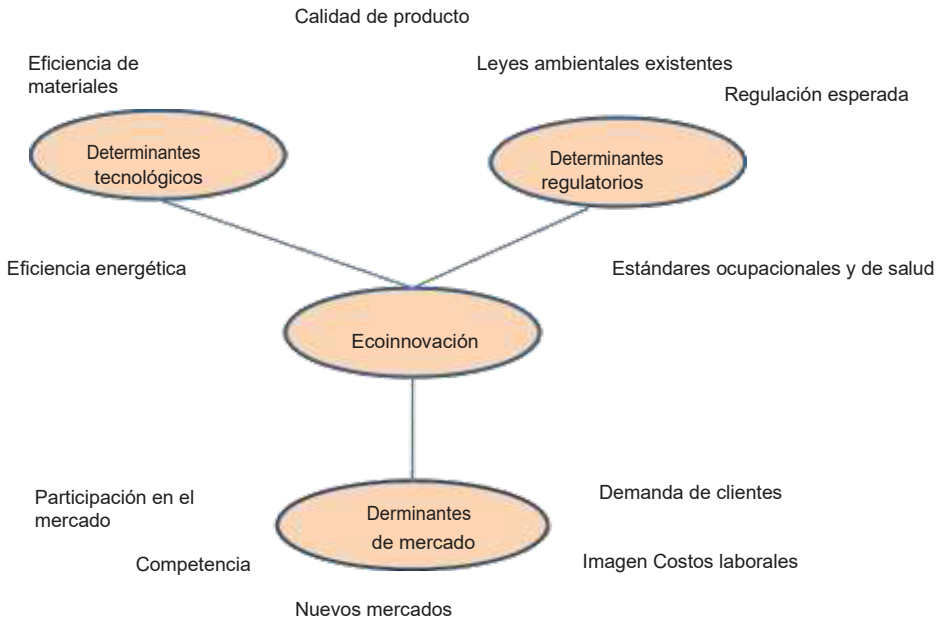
Calidad de producto

Eficiencia de materiales

Leyes ambientales existentes

Regulación esperada

Determinantes tecnológicos

Determinantes regulatorios

Eficiencia energética

Estándares ocupacionales y de salud

Ecoinnovación

Participación en el mercado

Demanda de clientes

Derminantes de mercado

Competencia

Imagen Costos laborales

Nuevos mercados